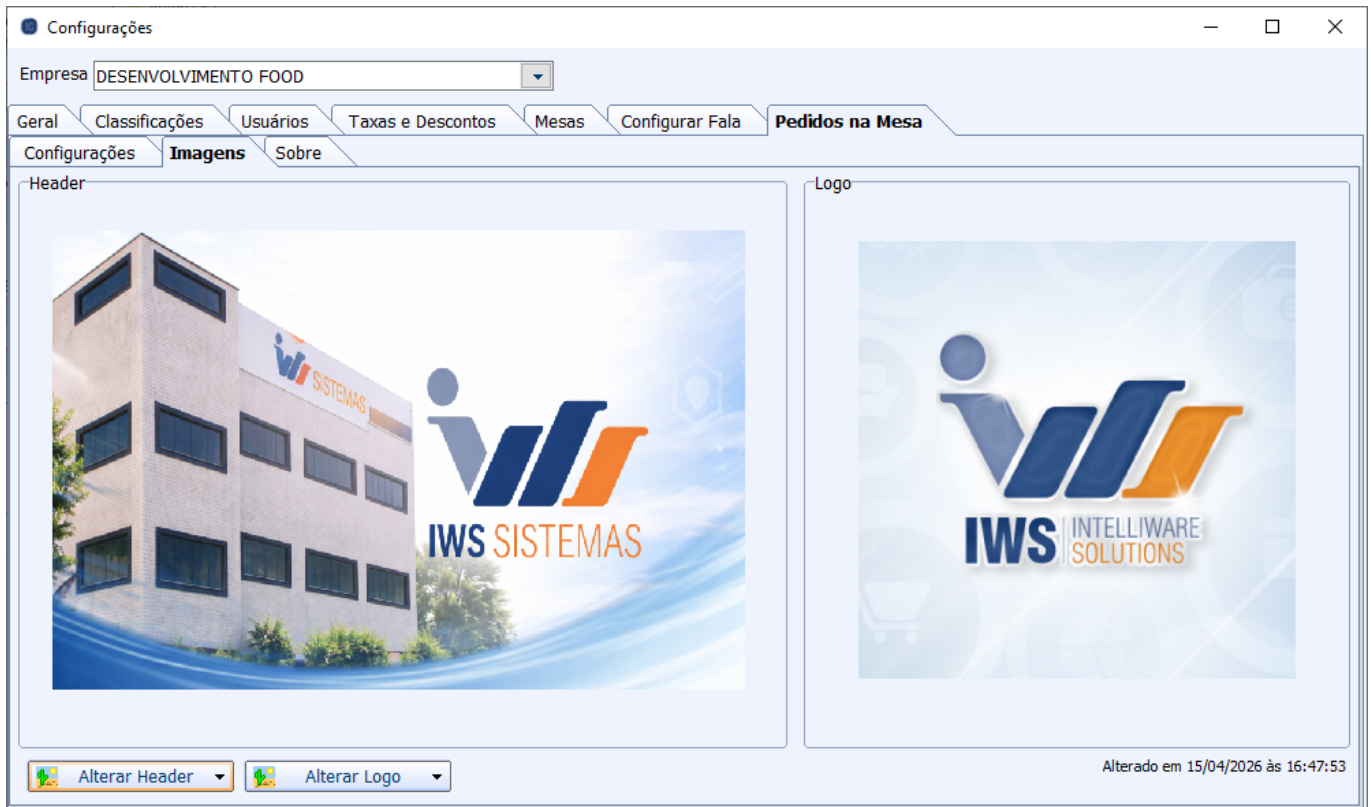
Configurações

Empresa DESENVOLVIMENTO FOOD

Geral Classificações Usuários Taxas e Descontos Mesas Configurar Fala Pedidos na Mesa

Configurações Imagens Sobre

Header

IWS SISTEMAS

IWS SISTEMAS

Logo

IWS INTELLIWARE SOLUTIONS

Alterar Header Alterar Logo

Alterado em 15/04/2026 às 16:47:53